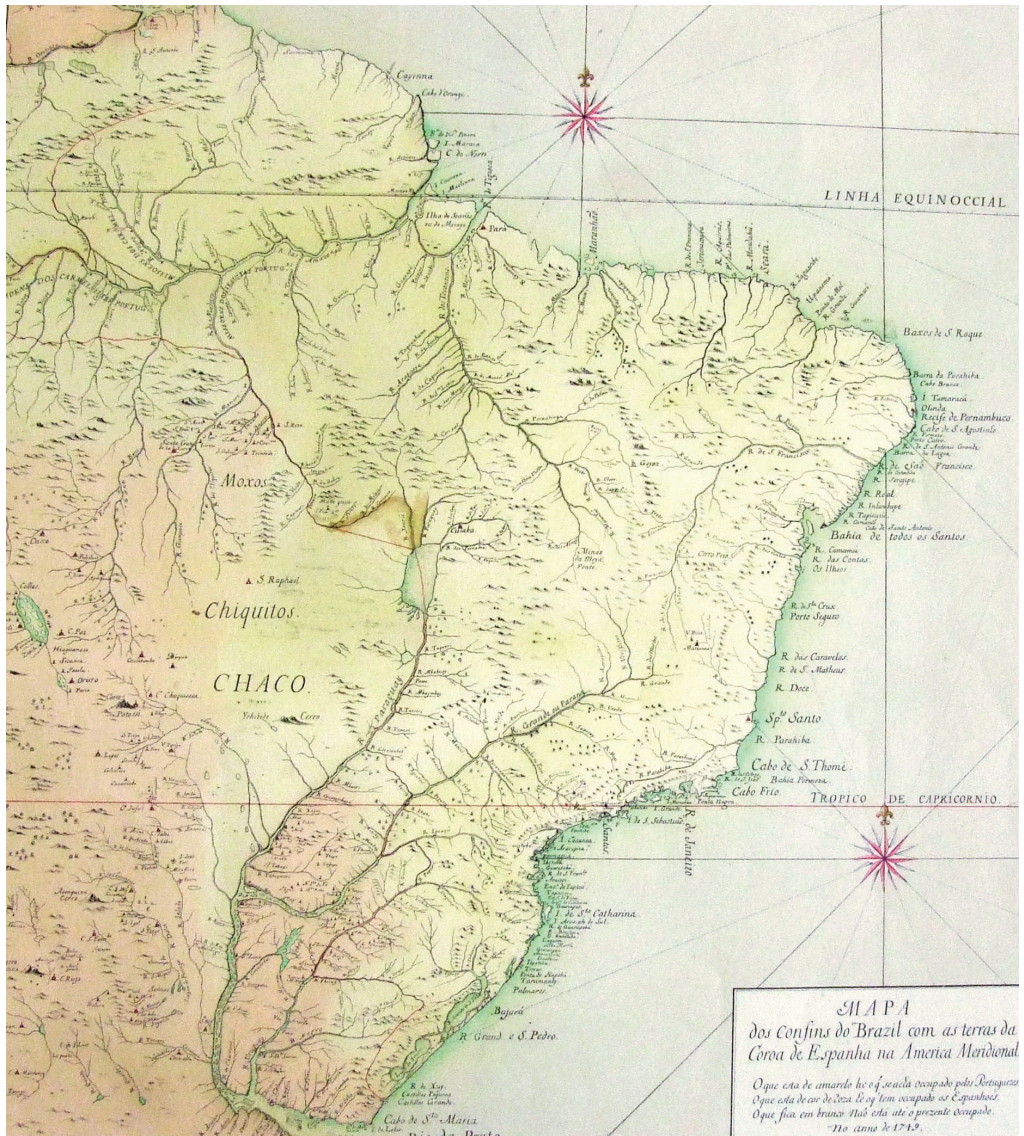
MAPA
dos Confins do Brazil com as terras da Coroa de Espanha na America Meridional.

Oque esta de amarelo he oq̃ se acha occupado pelos Portuguezes
Oque esta de cor de Roza he oq̃ tem occupado os Espanhoes.
Oque fica em branco Naõ esta ate o prezente occupado.
No anno de 1749.

LINHA EQUINOCCIAL

TROPICO DE CAPRICORNIO.

Cayenna
Cabo d'Orange
C. do Norte
Ilha de Joannes ou de Marajo
Para
Maranhaõ
Seara
Baxos de S. Roque
Barra da Parahiba
Cabo Branco
I. Tamaracá
Olinda
Recife de Pernambuco
Cabo de S. Agostinho
R. de São Francisco
Sergipe
R. Real
R. Inhambupe
Bahia de todos os Santos
R. Camamu
R. das Contas
Os Ilhéos
R. de Sta Crux
Porto Seguro
R. das Caravelas
R. de S. Matheus
R. Doce
Spto Santo
R. Parahiba
Cabo de S. Thomé
Bahia Formoza
Cabo Frio
R. de Janeiro
Santos
I. de S. Sebastiaõ
I. de Sta Catharina
Palmares
R. Grand. e S. Pedro
Cabo de Sta Maria
Moxos
S. Raphael
Chiquitos
CHACO
Goyas
Minas do Mato Grosso
Cuyaba
R. Paraguay
R. Grande ou Parana
Potosi
C. Chuquisaca
Cerro
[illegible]